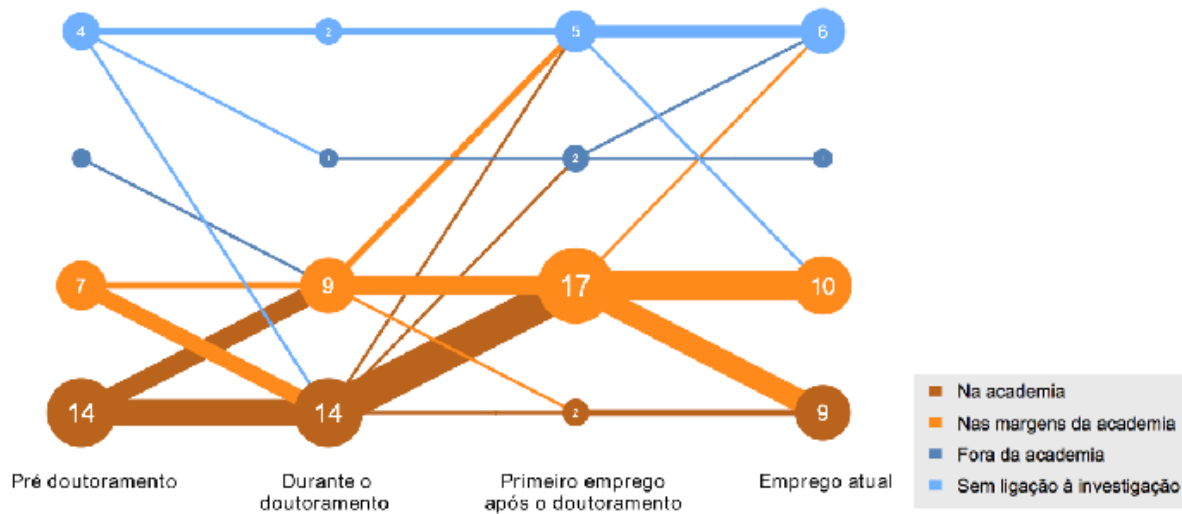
4
2
5
6
2
7
9
17
10
14
14
2
9

Pré doutoramento
Durante o doutoramento
Primeiro emprego após o doutoramento
Emprego atual

Na academia
Nas margens da academia
Fora da academia
Sem ligação à investigação